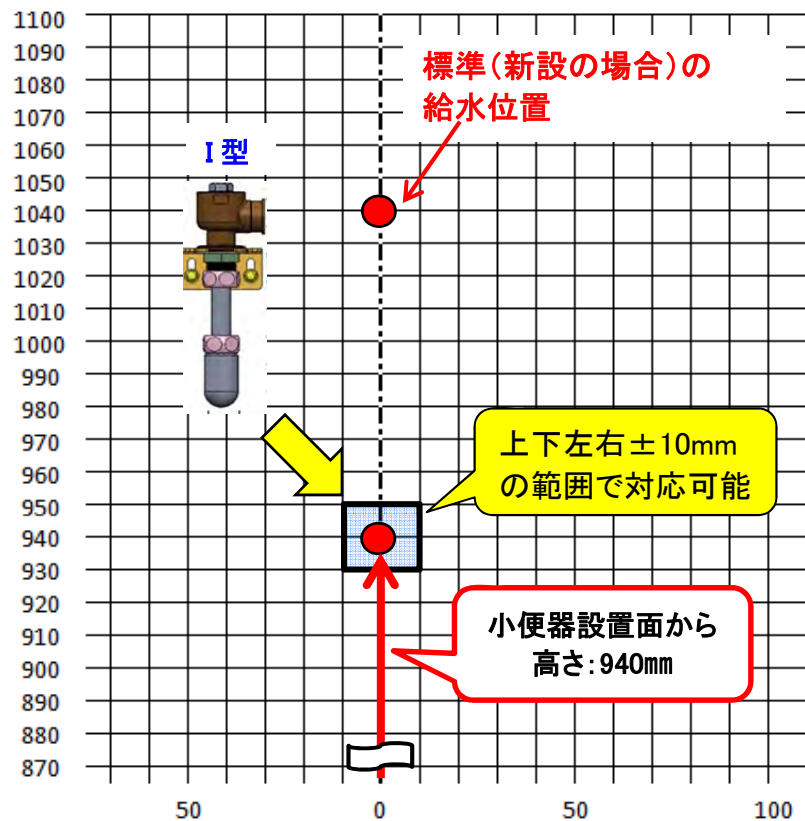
1100
1090
1080
1070
1060
1050
1040
1030
1020
1010
1000
990
980
970
960
950
940
930
920
910
900
890
880
870

I型

標準(新設の場合)の給水位置

上下左右±10mmの範囲で対応可能

小便器設置面から高さ:940mm

50
0
50
100